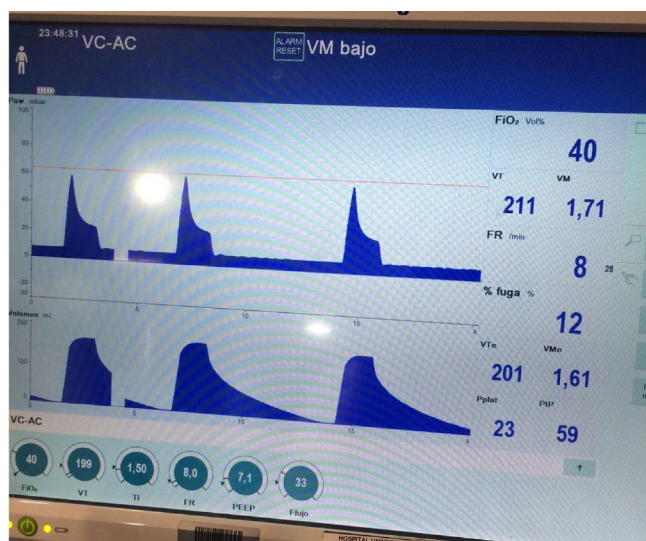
23:48:31 VC-AC

ALARM RESET VM bajo

Paw mbar

100

80

60

40

20

0

-20

-30

0 5 10 15

Volumen mL

250

150

0

5 10 15

VC-AC

FiO₂ Vol%

40

VT VM

211 1,71

FR /min

8 28

% fuga %

12

VTe VMe

201 1,61

Pplat PIP

23 59

40 FiO₂

199 VT

1,50 Ti

8,0 FR

7,1 PEEP

33 Flujo

↑

HOSPITAL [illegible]